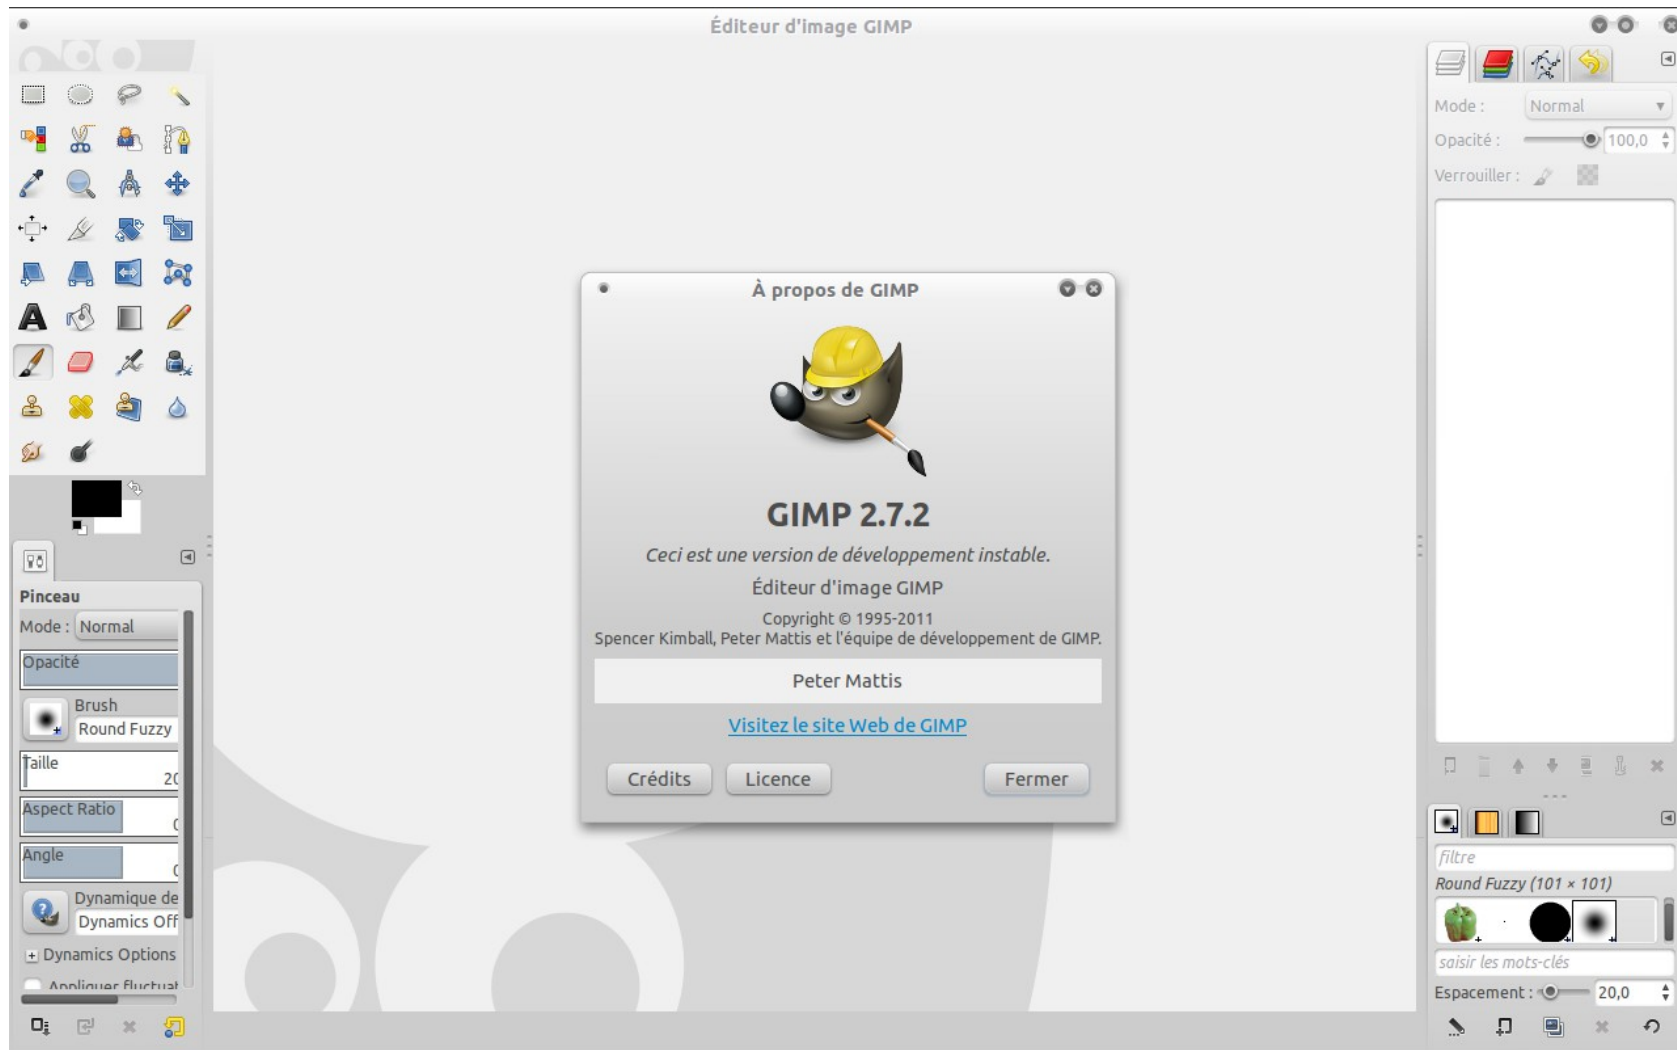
Éditeur d'image GIMP

Pinceau
Mode : Normal
Opacité
Brush
Round Fuzzy
Taille
20
Aspect Ratio
Angle
Dynamique de
Dynamics Off
Dynamics Options
Appliquer fluctuat

À propos de GIMP

GIMP 2.7.2

Ceci est une version de développement instable.

Éditeur d'image GIMP

Copyright © 1995-2011
Spencer Kimball, Peter Mattis et l'équipe de développement de GIMP.

Peter Mattis

Visitez le site Web de GIMP

Crédits Licence Fermer

Mode : Normal
Opacité : 100,0
Verrouiller :

filtre
Round Fuzzy (101 × 101)
saisir les mots-clés
Espacement : 20,0